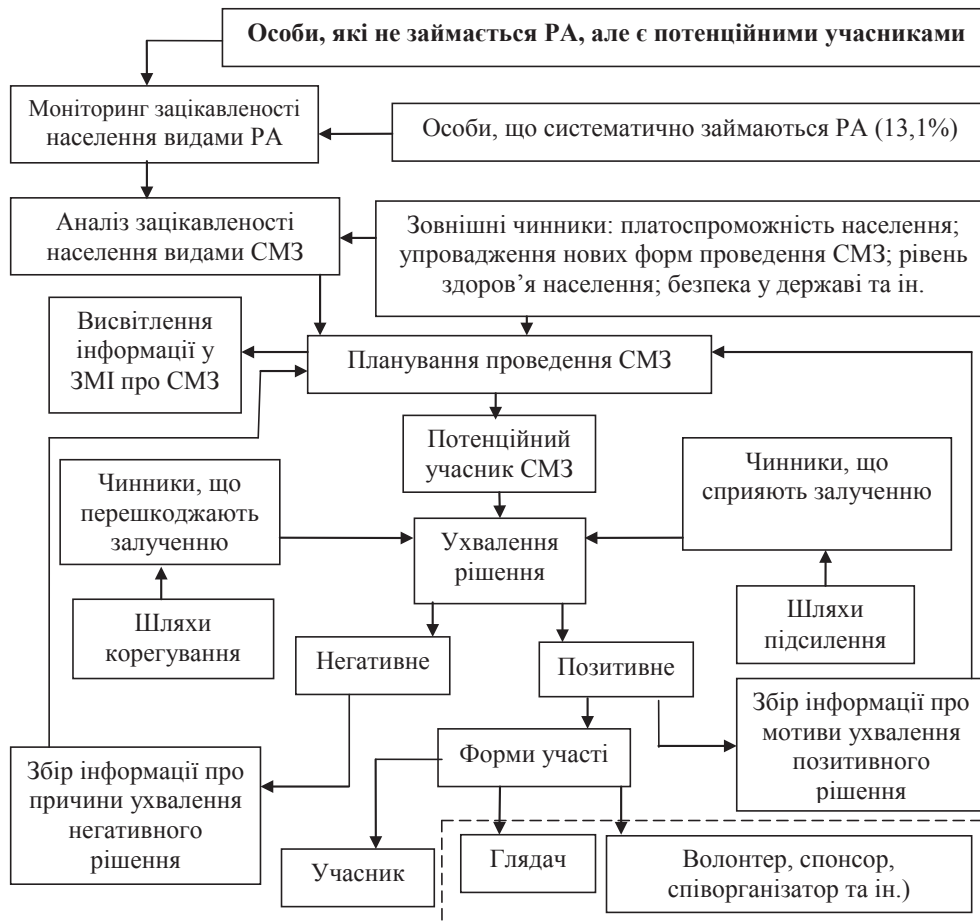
Особи, які не займається РА, але є потенційними учасниками

Моніторинг зацікавленості населення видами РА

Особи, що систематично займаються РА (13,1%)

Аналіз зацікавленості населення видами СМЗ

Зовнішні чинники: платоспроможність населення; упровадження нових форм проведення СМЗ; рівень здоров'я населення; безпека у державі та ін.

Висвітлення інформації у ЗМІ про СМЗ

Планування проведення СМЗ

Потенційний учасник СМЗ

Чинники, що перешкоджають залученню

Ухвалення рішення

Чинники, що сприяють залученню

Шляхи корегування

Шляхи підсилення

Негативне

Позитивне

Збір інформації про мотиви ухвалення позитивного рішення

Форми участі

Збір інформації про причини ухвалення негативного рішення

Учасник

Глядач

Волонтер, спонсор, співорганізатор та ін.)